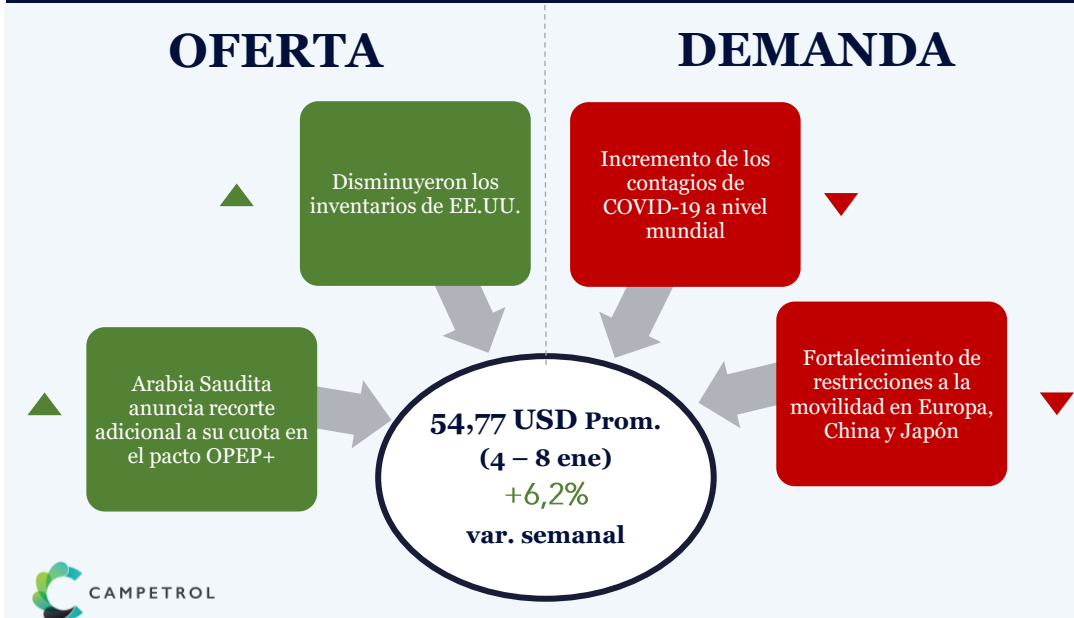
OFERTA

DEMANDA

Disminuyeron los inventarios de EE.UU.

Incremento de los contagios de COVID-19 a nivel mundial

Arabia Saudita anuncia recorte adicional a su cuota en el pacto OPEP+

54,77 USD Prom.
(4 – 8 ene)
+6,2%
var. semanal

Fortalecimiento de restricciones a la movilidad en Europa, China y Japón

CAMPETROL